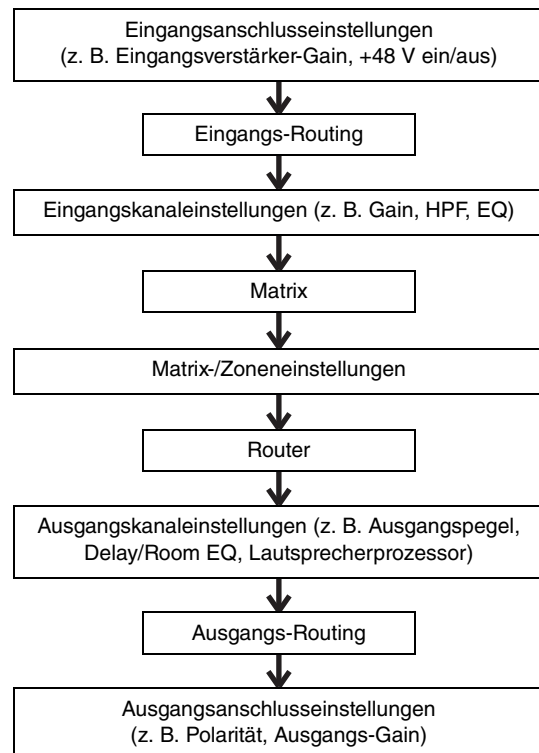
Eingangsanschlusseinstellungen
(z. B. Eingangsverstärker-Gain, +48 V ein/aus)

Eingangs-Routing

Eingangskanaleinstellungen (z. B. Gain, HPF, EQ)

Matrix

Matrix-/Zoneneinstellungen

Router

Ausgangskanaleinstellungen (z. B. Ausgangspegel, Delay/Room EQ, Lautsprecherprozessor)

Ausgangs-Routing

Ausgangsanschlusseinstellungen
(z. B. Polarität, Ausgangs-Gain)